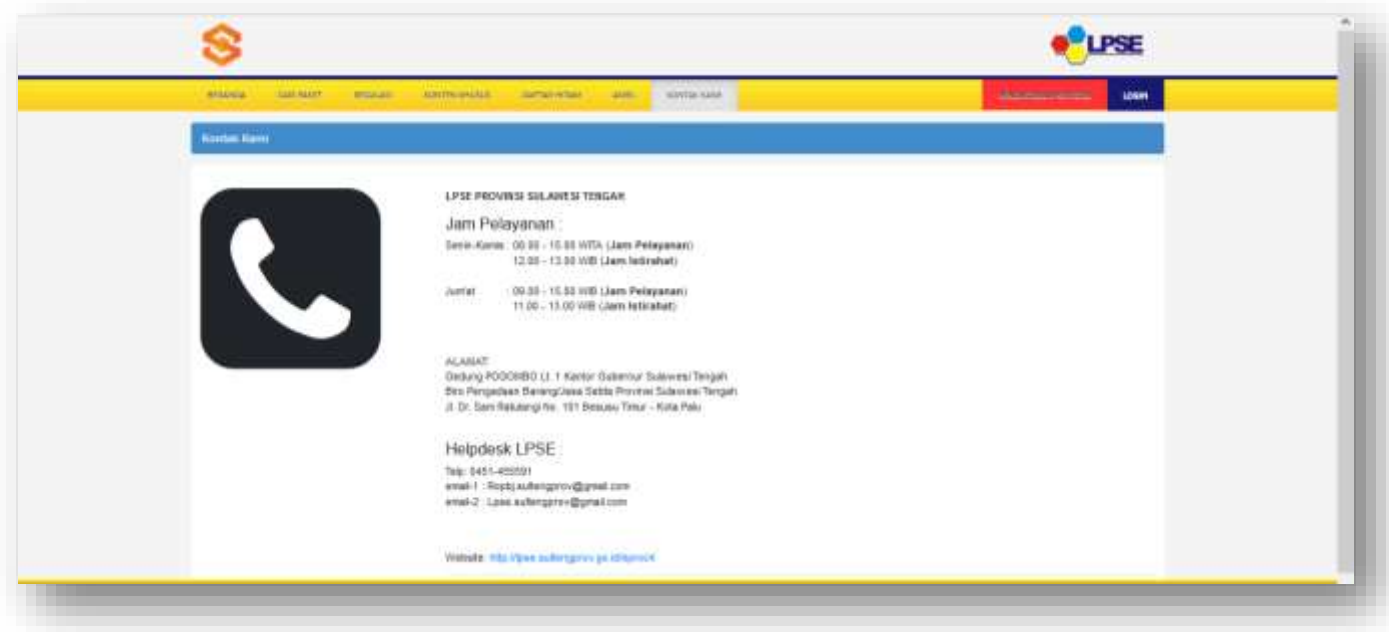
LPSE

BERANDA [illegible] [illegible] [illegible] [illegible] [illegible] KONTAK KAMI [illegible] LOGIN

Kontak Kami

LPSE PROVINSI SULAWESI TENGAH

Jam Pelayanan :

Senin-Kamis : 08.00 - 15.00 WITA (Jam Pelayanan)
12.00 - 13.00 WIB (Jam Istirahat)

Jumat : 08.00 - 15.00 WIB (Jam Pelayanan)
11.00 - 13.00 WIB (Jam Istirahat)

ALAMAT:
Gedung POGOMBO Lt. 1 Kantor Gubernur Sulawesi Tengah
Biro Pengadaan Barang/Jasa Setda Provinsi Sulawesi Tengah
Jl. Dr. Sam Ratulangi No. 101 Besusu Timur - Kota Palu

Helpdesk LPSE

Telp: 0451-455591
email-1 : Ropbj.sultengprov@gmail.com
email-2 : Lpse.sultengprov@gmail.com

Website: http://lpse.sultengprov.go.id/eproc4